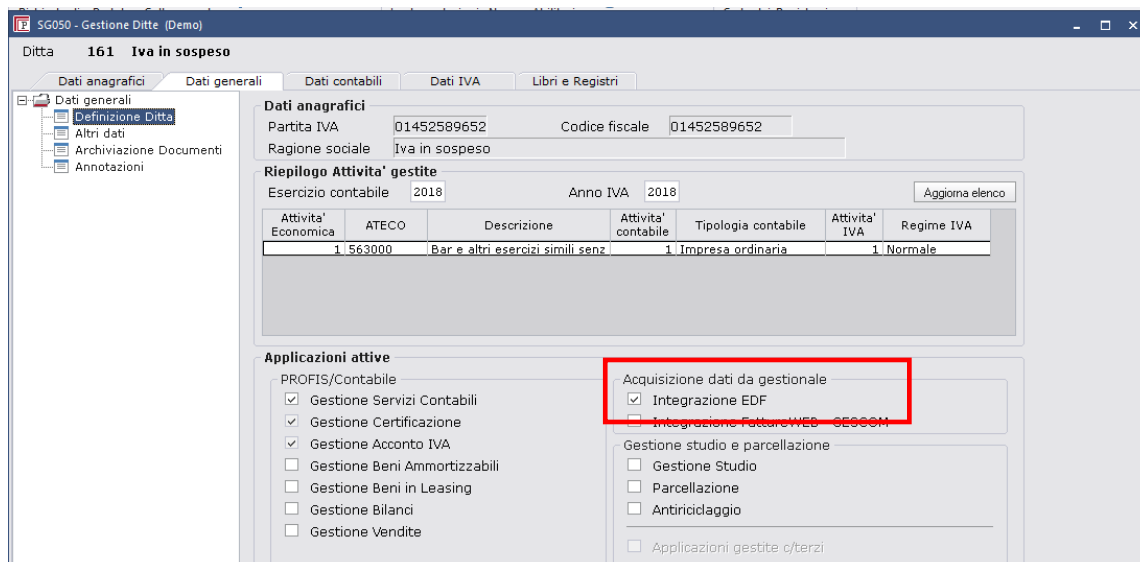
SG050 - Gestione Ditte (Demo)

Ditta 161 Iva in sospeso

Dati anagrafici | Dati generali | Dati contabili | Dati IVA | Libri e Registri

Dati generali
Definizione Ditta
Altri dati
Archiviazione Documenti
Annotazioni

Dati anagrafici
Partita IVA 01452589652 Codice fiscale 01452589652
Ragione sociale Iva in sospeso

Riepilogo Attivita' gestite
Esercizio contabile 2018 Anno IVA 2018 Aggiorna elenco

| Attivita' Economica | ATECO | Descrizione | Attivita' contabile | Tipologia contabile | Attivita' IVA | Regime IVA |
|---|---|---|---|---|---|---|
| 1 | 563000 | Bar e altri esercizi simili senz | 1 | Impresa ordinaria | 1 | Normale |

Applicazioni attive
PROFIS/Contabile
Gestione Servizi Contabili
Gestione Certificazione
Gestione Acconto IVA
Gestione Beni Ammortizzabili
Gestione Beni in Leasing
Gestione Bilanci
Gestione Vendite

Acquisizione dati da gestionale
Integrazione EDF
Integrazione FattureWEB - CESCOM

Gestione studio e parcellazione
Gestione Studio
Parcellazione
Antiriciclaggio

Applicazioni gestite c/terzi